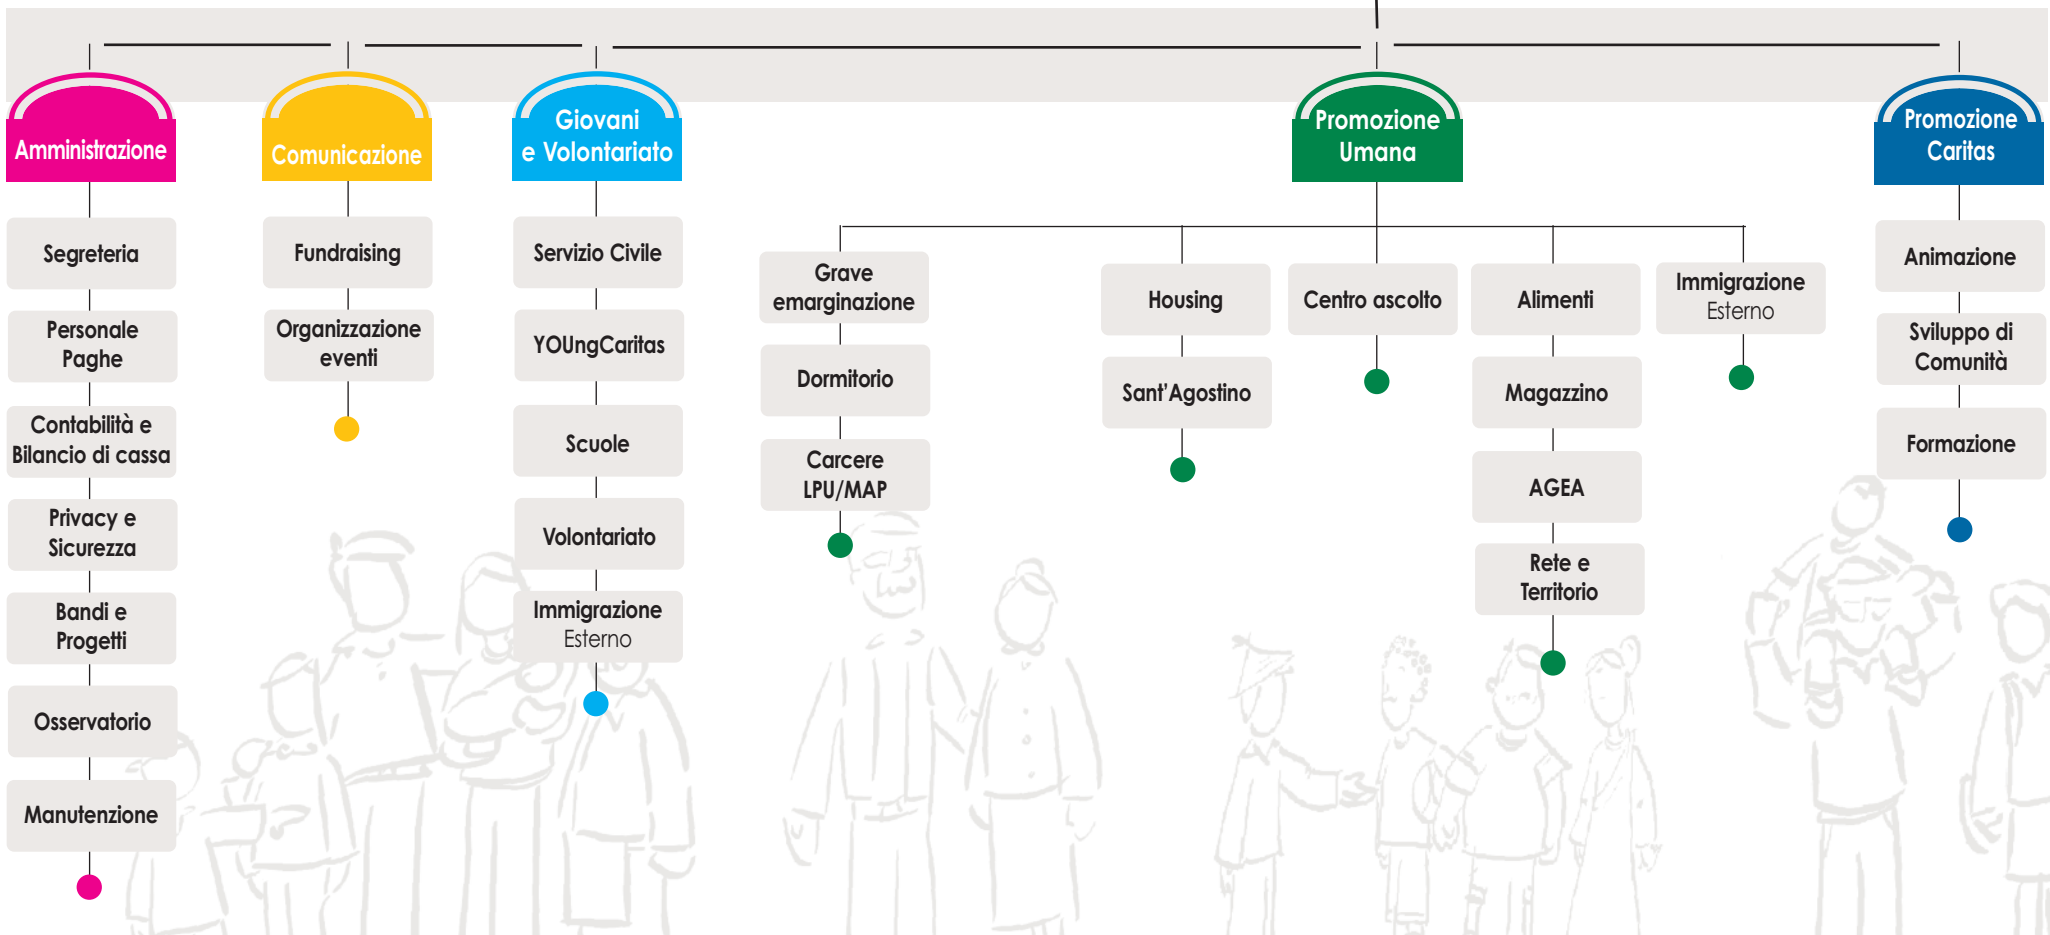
Amministrazione

Segreteria

Personale Paghe

Contabilità e Bilancio di cassa

Privacy e Sicurezza

Bandi e Progetti

Osservatorio

Manutenzione

Comunicazione

Fundraising

Organizzazione eventi

Giovani e Volontariato

Servizio Civile

YOUngCaritas

Scuole

Volontariato

Immigrazione Esterno

Promozione Umana

Grave emarginazione

Dormitorio

Carcere LPU/MAP

Housing

Sant'Agostino

Centro ascolto

Alimenti

Magazzino

AGEA

Rete e Territorio

Immigrazione Esterno

Promozione Caritas

Animazione

Sviluppo di Comunità

Formazione